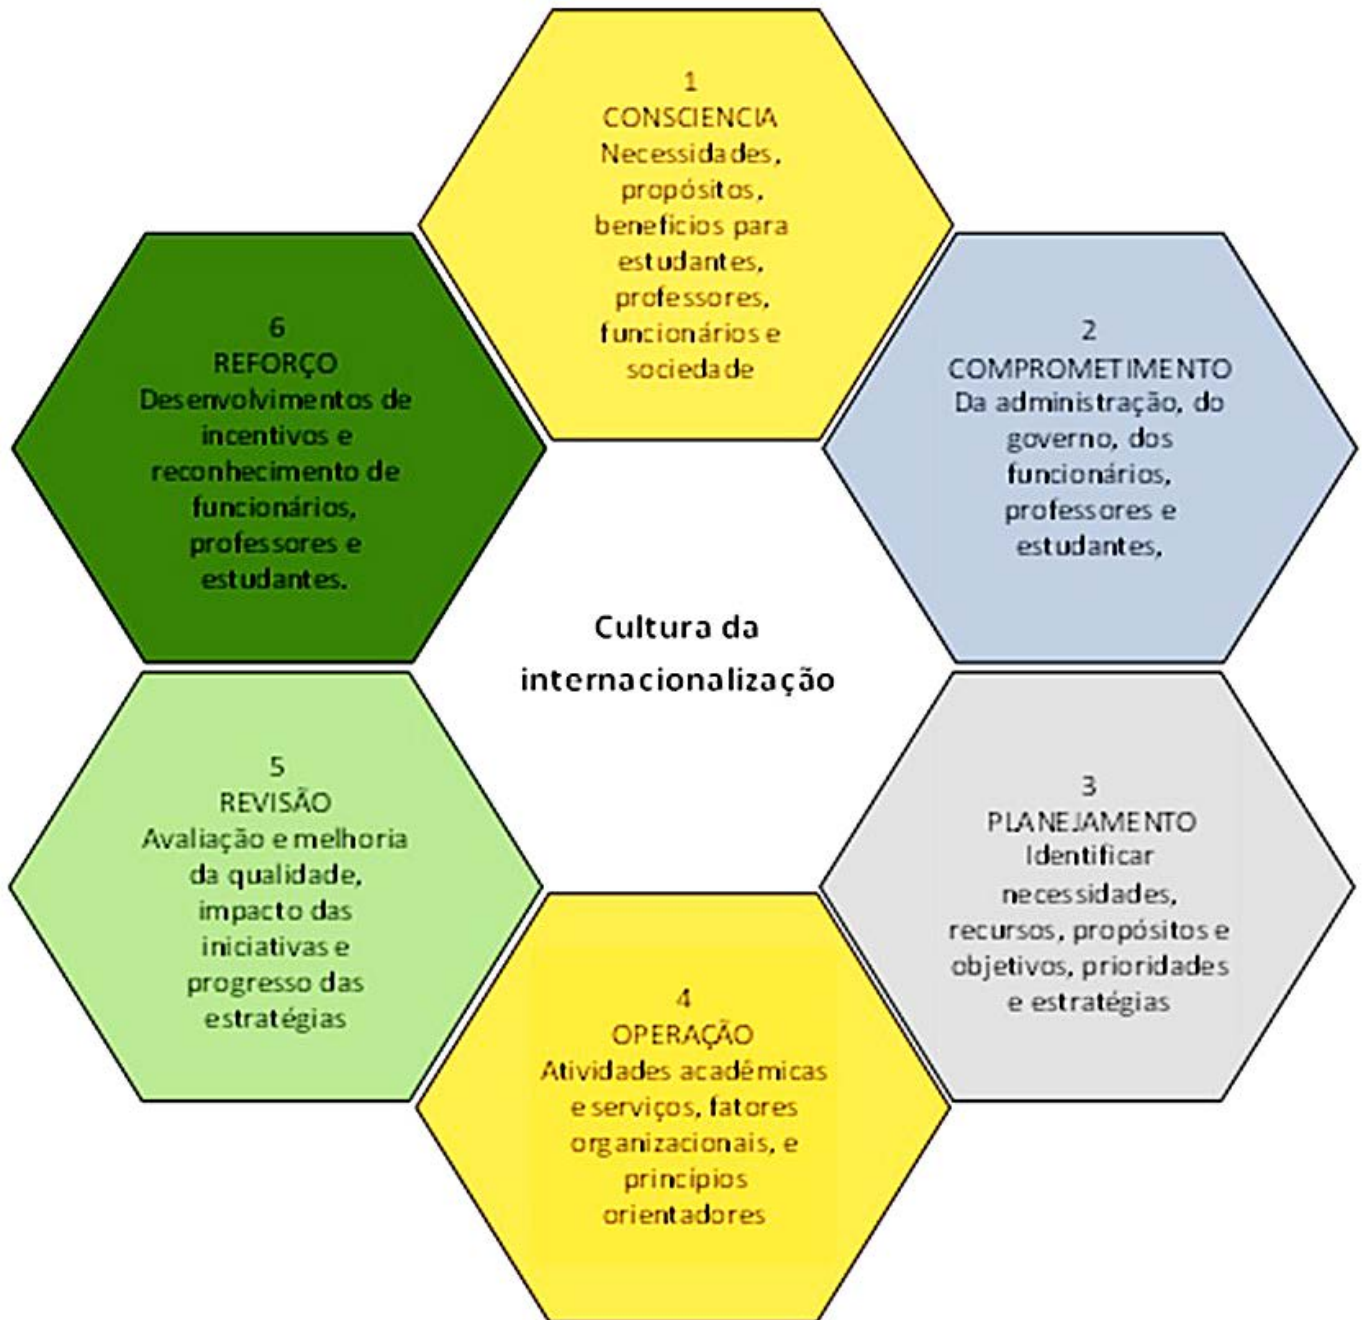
1
CONSCIENCIA
Necessidades, propósitos, benefícios para estudantes, professores, funcionários e sociedade

2
COMPROMETIMENTO
Da administração, do governo, dos funcionários, professores e estudantes,

3
PLANEJAMENTO
Identificar necessidades, recursos, propósitos e objetivos, prioridades e estratégias

4
OPERAÇÃO
Atividades acadêmicas e serviços, fatores organizacionais, e princípios orientadores

5
REVISÃO
Avaliação e melhoria da qualidade, impacto das iniciativas e progresso das estratégias

6
REFORÇO
Desenvolvimentos de incentivos e reconhecimento de funcionários, professores e estudantes.

Cultura da internacionalização